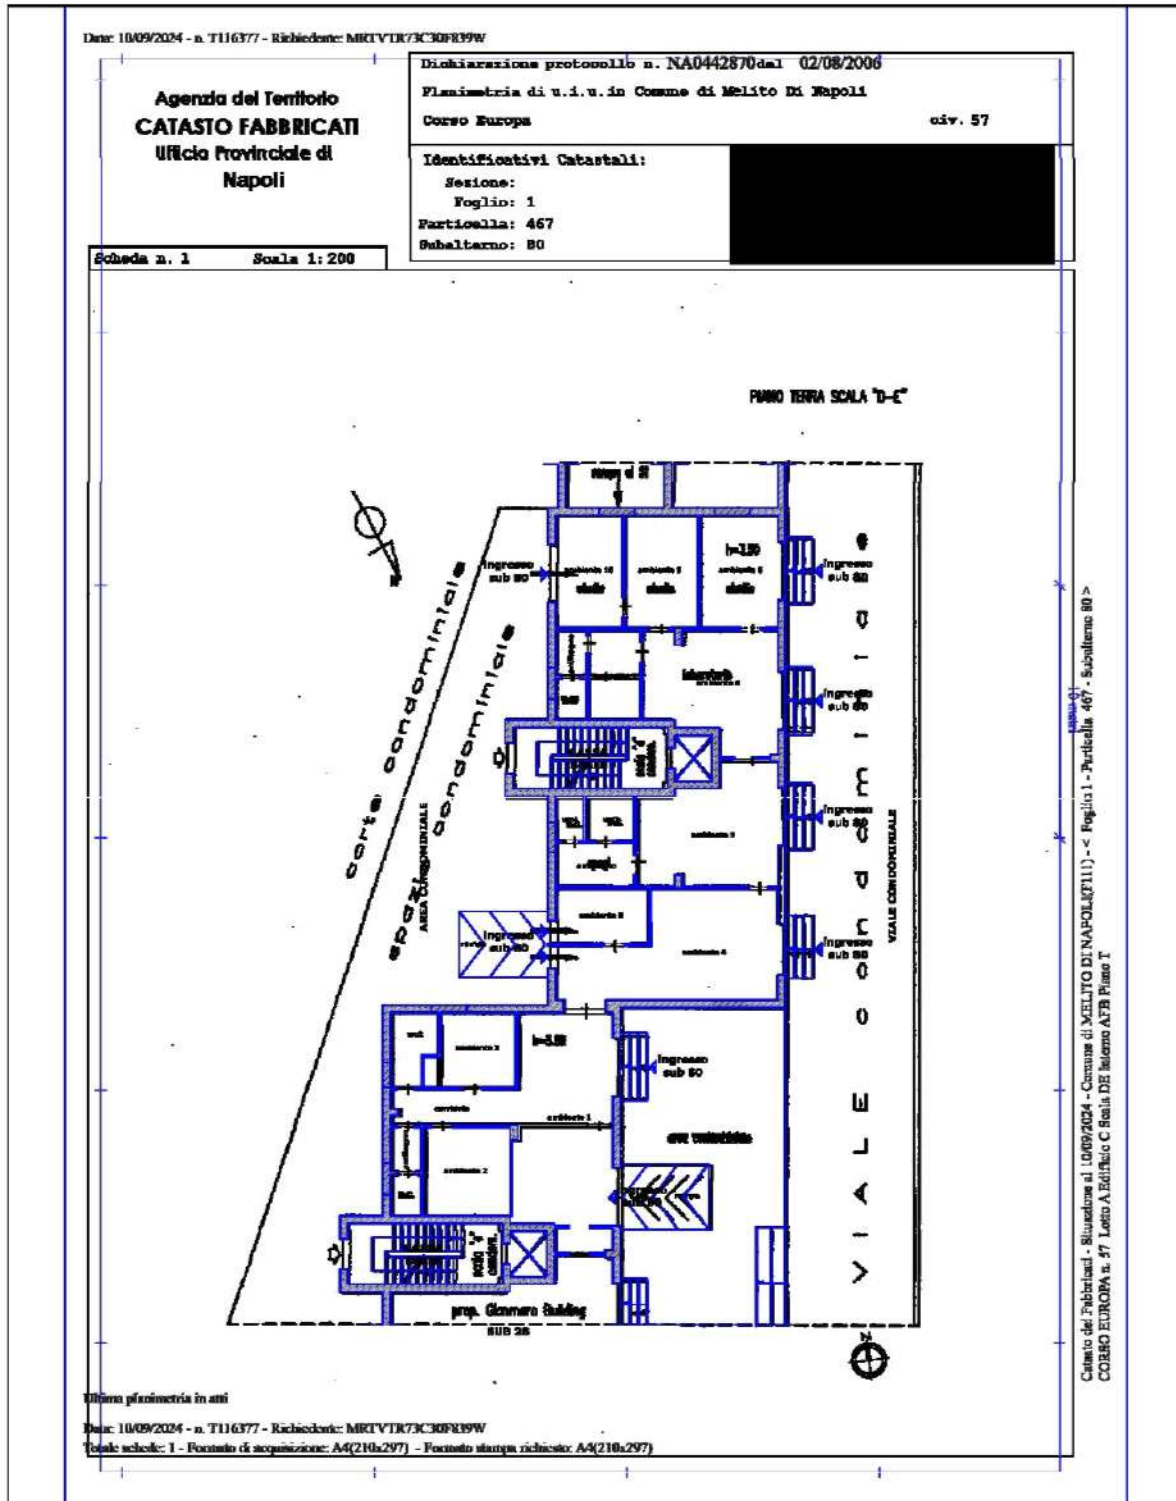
Data: 10/09/2024 - n. T116377 - Richiedente: MRTVTR73C30F839W

Agenzia del Territorio
CATASTO FABBRICATI
Ufficio Provinciale di
Napoli

Dichiarazione protocollo n. NA0442870 del 02/08/2006
Planimetria di u.i.u.in Comune di Melito Di Napoli
Corso Europa civ. 57

Identificativi Catastali:
Sezione:
Foglio: 1
Particella: 467
Subalterno: 80

Scheda n. 1 Scala 1:200

PIANO TERRA SCALA "D-E"

rampa al S1

ingresso sub 80

ambiente 10 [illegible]

ambiente 9 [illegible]

h=3.50

ambiente 8 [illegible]

ingresso sub 80

laboratorio

ingresso sub 80

ingresso sub 80

ambiente 5

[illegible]

ambiente 6

ingresso sub 80

ambiente 4

ingresso sub 80

corte condominiale

spazi condominiali

AREA CONDOMINIALE

VIALE CONDOMINIALE

VIALE CONDOMINIALE

w.c.

ambiente 3

h=3.50

ingresso sub 80

corridoio

ambiente 1

ambiente 2

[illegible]

prop. Giammaro Building
SUB 28

Ultima planimetria in atti

Data: 10/09/2024 - n. T116377 - Richiedente: MRTVTR73C30F839W
Totale schede: 1 - Formato di acquisizione: A4(210x297) - Formato stampa richiesto: A4(210x297)

Catasto dei Fabbricati - Situazione al 10/09/2024 - Comune di MELITO DI NAPOLI(F111) - < Foglio 1 - Particella 467 - Subalterno 80 >
CORSO EUROPA n. 57 Lotto A Edificio C Scala DE Interno AFB Piano T